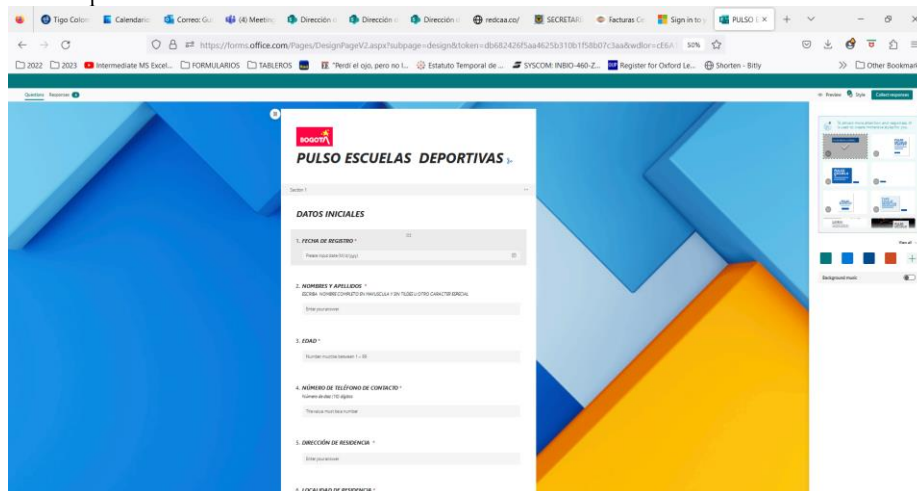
Tigo Colom | Calendario | Correo: Gu | (4) Meeting | Dirección | Dirección | Dirección | redcaa.co/ | SECRETARÍ | Facturas Co | Sign in to | PULSO E ×

https://forms.office.com/Pages/DesignPageV2.aspx?subpage=design&token=db682426f5aa4625b310b1f58b07c3aa&wdlor=cE6A 50%

2022 | 2023 | Intermediate MS Excel... | FORMULARIOS | TABLEROS | "Perdí el ojo, pero no l... | Estatuto Temporal de ... | SYSCOM: INBIO-460-Z... | Register for Oxford Le... | Shorten - Bitly | Other Bookmarks

Questions Responses

Preview Style Collect responses

BOGOTÁ

PULSO ESCUELAS DEPORTIVAS

Section 1

DATOS INICIALES

1. FECHA DE REGISTRO *

Please input date (M/d/yyyy)

2. NOMBRES Y APELLIDOS *

ESCRIBA NOMBRE COMPLETO EN MAYUSCULA Y SIN TILDES U OTRO CARACTER ESPECIAL

Enter your answer

3. EDAD *

Number must be between 1 ~ 80

4. NÚMERO DE TELÉFONO DE CONTACTO *

Número de diez (10) dígitos

The value must be a number

5. DIRECCIÓN DE RESIDENCIA *

Enter your answer

6. LOCALIDAD DE RESIDENCIA *

View all

Background music